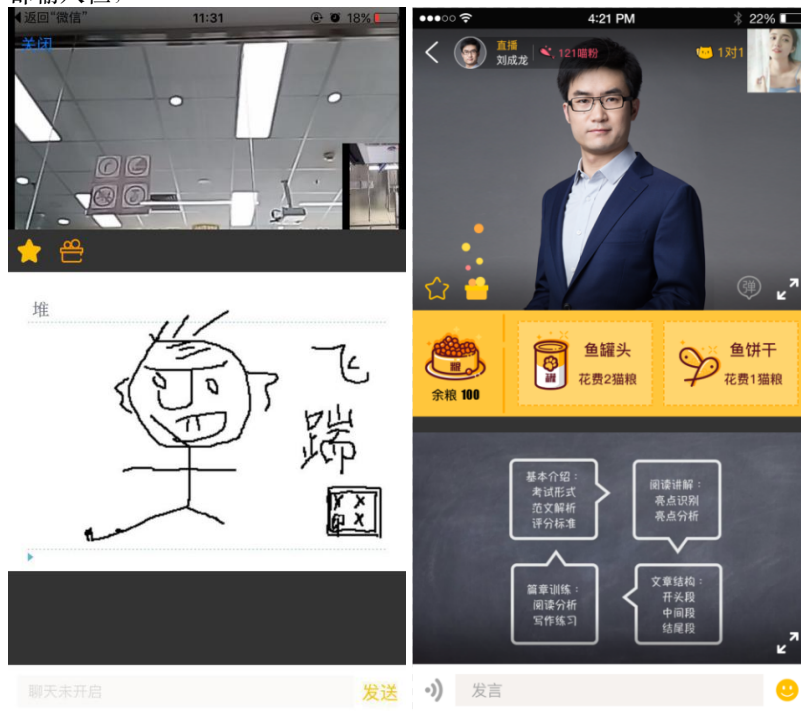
返回"微信" 11:31 18%

关闭

堆

飞

踹

聊天未开启

发送

4:21 PM 22%

直播

刘成龙

121喵粉

1对1

弹

余粮 100

鱼罐头

花费2猫粮

鱼饼干

花费1猫粮

基本介绍：
考试形式
范文解析
评分标准

阅读讲解：
亮点识别
亮点分析

篇章训练：
阅读分析
写作练习

文章结构：
开头段
中间段
结尾段

发言